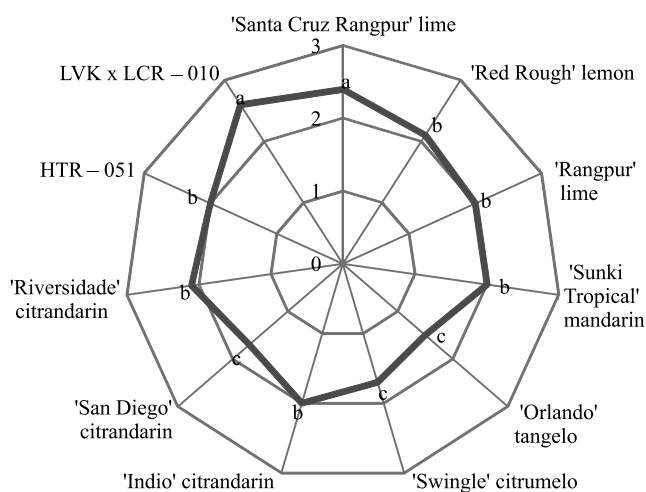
'Santa Cruz Rangpur' lime
3
a
2
1
0
'Red Rough' lemon
b
'Rangpur' lime
b
'Sunki Tropical' mandarin
b
c
'Orlando' tangelo
c
'Swingle' citrumelo
b
'Indio' citrandarin
c
'San Diego' citrandarin
b
'Riversidade' citrandarin
b
HTR – 051
a
LVK x LCR – 010